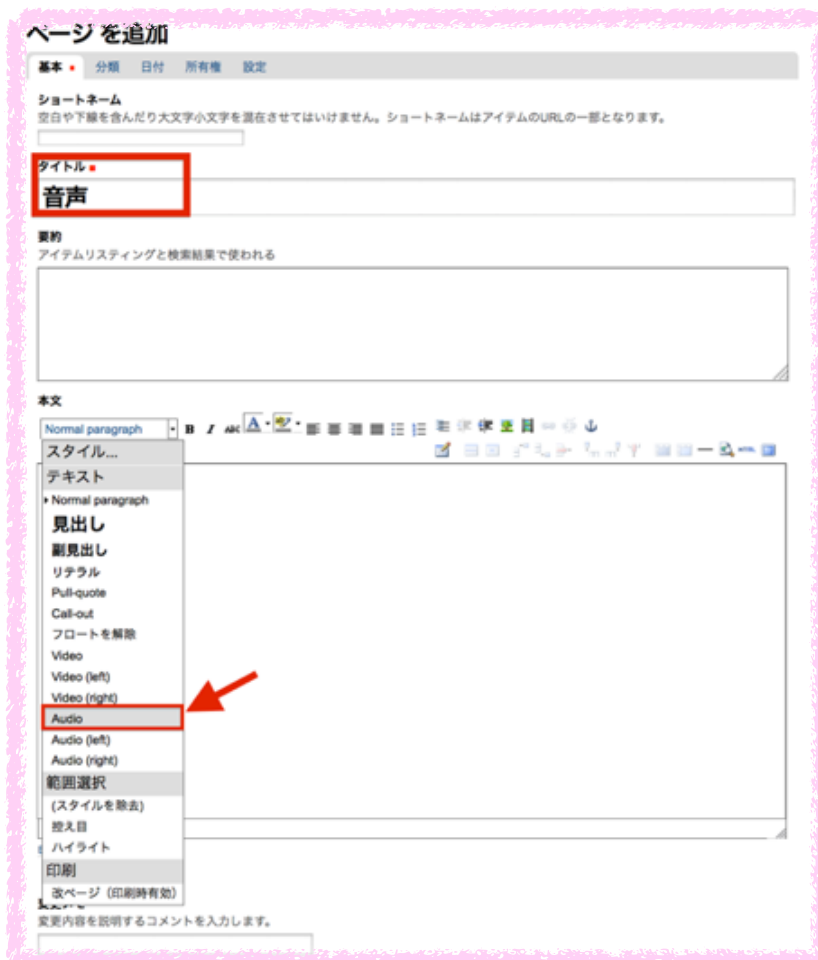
ページを追加

基本 • 分類 日付 所有権 設定

ショートネーム
空白や下線を含んだり大文字小文字を混在させてはいけません。ショートネームはアイテムのURLの一部となります。

タイトル •
音声

要約
アイテムリスティングと検索結果で使われる

本文
Normal paragraph
B I

スタイル...
テキスト
Normal paragraph
見出し
副見出し
リテラル
Pull-quote
Call-out
フロートを解除
Video
Video (left)
Video (right)
Audio
Audio (left)
Audio (right)
範囲選択
(スタイルを除去)
控え目
ハイライト
印刷
改ページ（印刷時有効）

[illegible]
変更内容を説明するコメントを入力します。